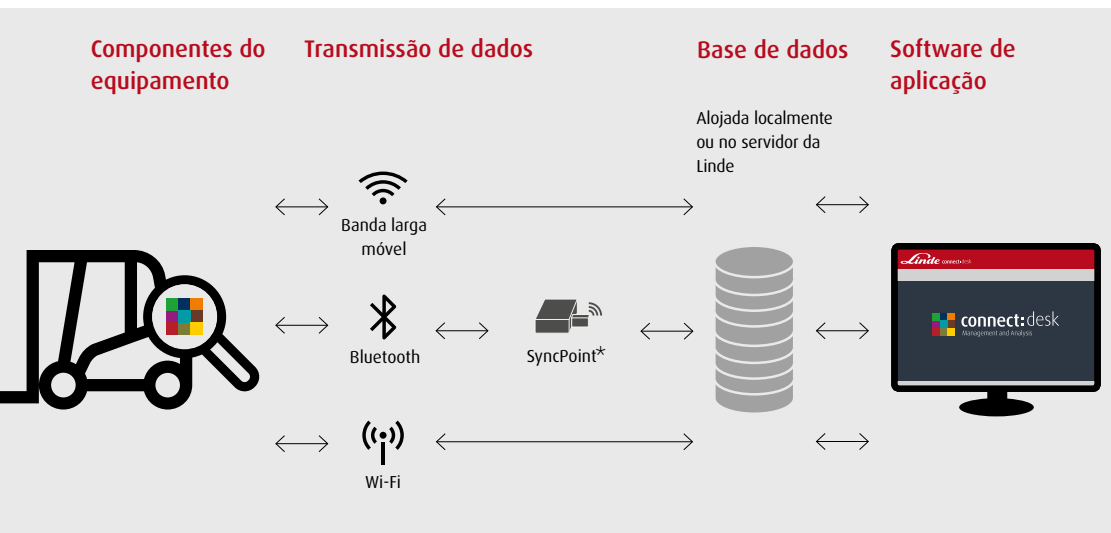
Componentes do equipamento

Transmissão de dados

Base de dados

Software de aplicação

Alojada localmente ou no servidor da Linde

Banda larga móvel

Bluetooth

SyncPoint*

Wi-Fi

Linde connect:desk

connect:desk
Management and Analysis